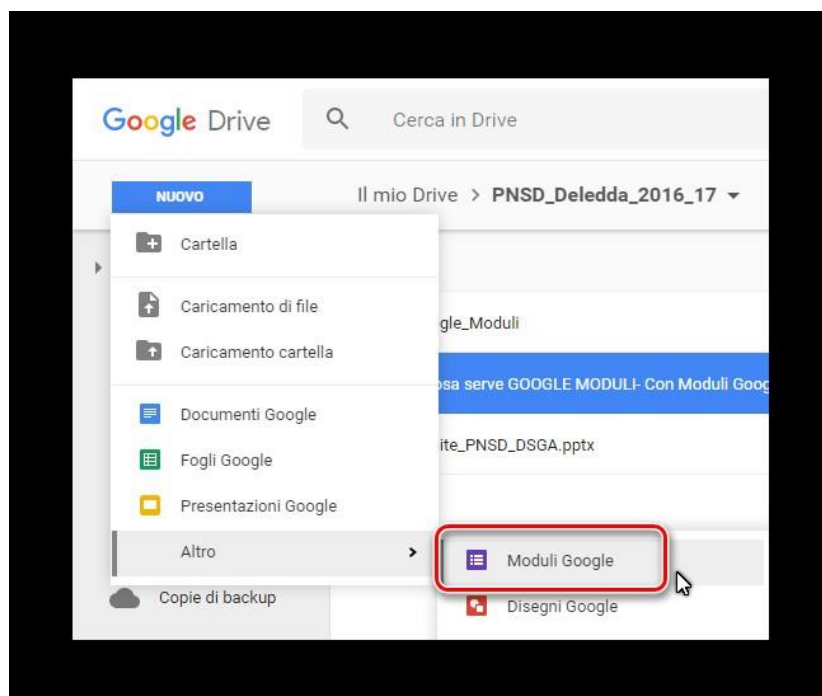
Google Drive

Cerca in Drive

NUOVO

Il mio Drive > PNSD_Deledda_2016_17

Cartella

Caricamento di file

Caricamento cartella

Documenti Google

Fogli Google

Presentazioni Google

Altro

gle_Moduli

osa serve GOOGLE MODULI- Con Moduli Goog

ite_PNSD_DSGA.pptx

Moduli Google

Disegni Google

Copie di backup